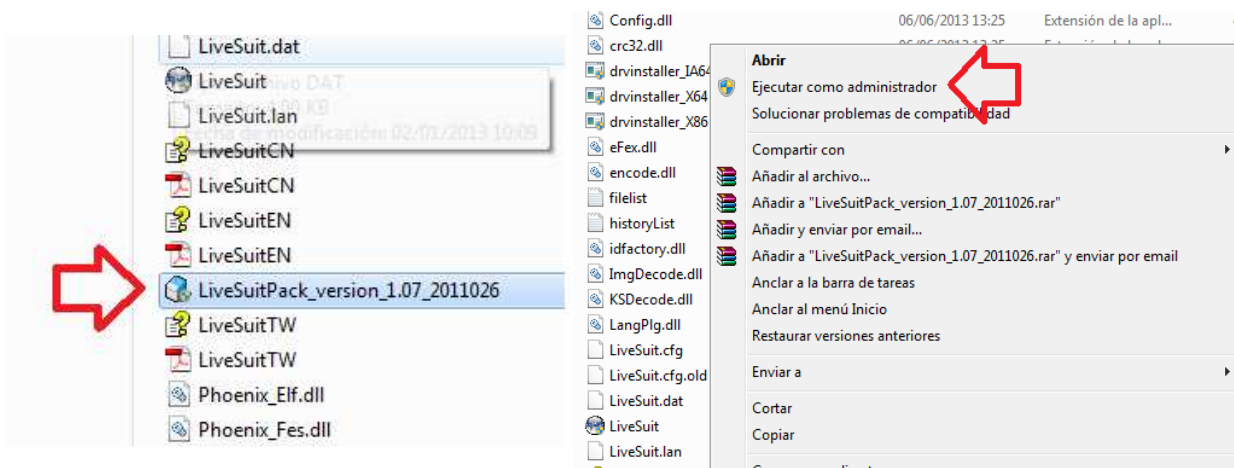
LiveSuit.dat
LiveSuit
LiveSuit.lan
LiveSuitCN
LiveSuitCN
LiveSuitEN
LiveSuitEN
LiveSuitPack_version_1.07_2011026
LiveSuitTW
LiveSuitTW
Phoenix_Elf.dll
Phoenix_Fes.dll

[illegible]ivo DAT
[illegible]00 KB
Fecha de modificación: 02/02/2013 10:09

Config.dll 06/06/2013 13:25 Extensión de la apl...
crc32.dll
drvinstaller_IA64
drvinstaller_X64
drvinstaller_X86
eFex.dll
encode.dll
filelist
historyList
idfactory.dll
ImgDecode.dll
KSDecode.dll
LangPlg.dll
LiveSuit.cfg
LiveSuit.cfg.old
LiveSuit.dat
LiveSuit
LiveSuit.lan

Abrir
Ejecutar como administrador
Solucionar problemas de compatibilidad
Compartir con
Añadir al archivo...
Añadir a "LiveSuitPack_version_1.07_2011026.rar"
Añadir y enviar por email...
Añadir a "LiveSuitPack_version_1.07_2011026.rar" y enviar por email
Anclar a la barra de tareas
Anclar al menú Inicio
Restaurar versiones anteriores
Enviar a
Cortar
Copiar
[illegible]